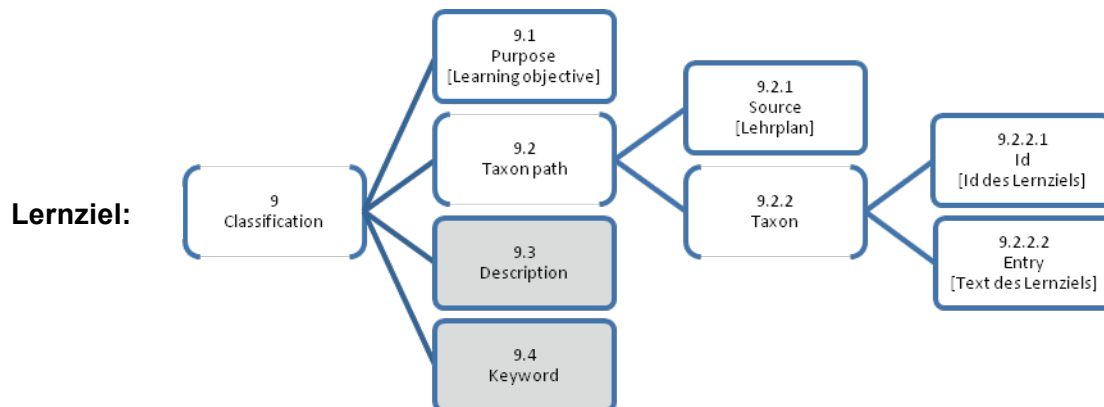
Lernziel:

9
Classification

9.1
Purpose
[Learning objective]

9.2
Taxon path

9.3
Description

9.4
Keyword

9.2.1
Source
[Lehrplan]

9.2.2
Taxon

9.2.2.1
Id
[Id des Lernziels]

9.2.2.2
Entry
[Text des Lernziels]